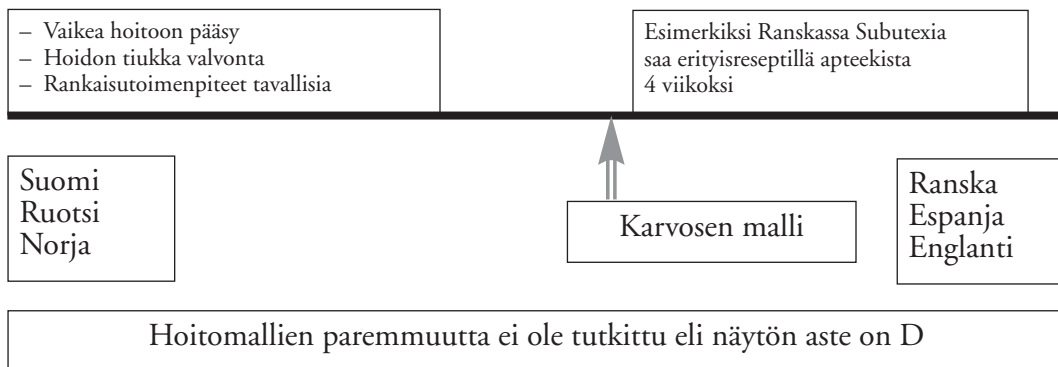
– Vaikea hoitoon pääsy
– Hoidon tiukka valvonta
– Rankaisutoimenpiteet tavallisia

Esimerkiksi Ranskassa Subutexia saa erityisreseptillä apteekista 4 viikoksi

Suomi
Ruotsi
Norja

Karvosen malli

Ranska
Espanja
Englanti

Hoitomallien paremmuutta ei ole tutkittu eli näytön aste on D